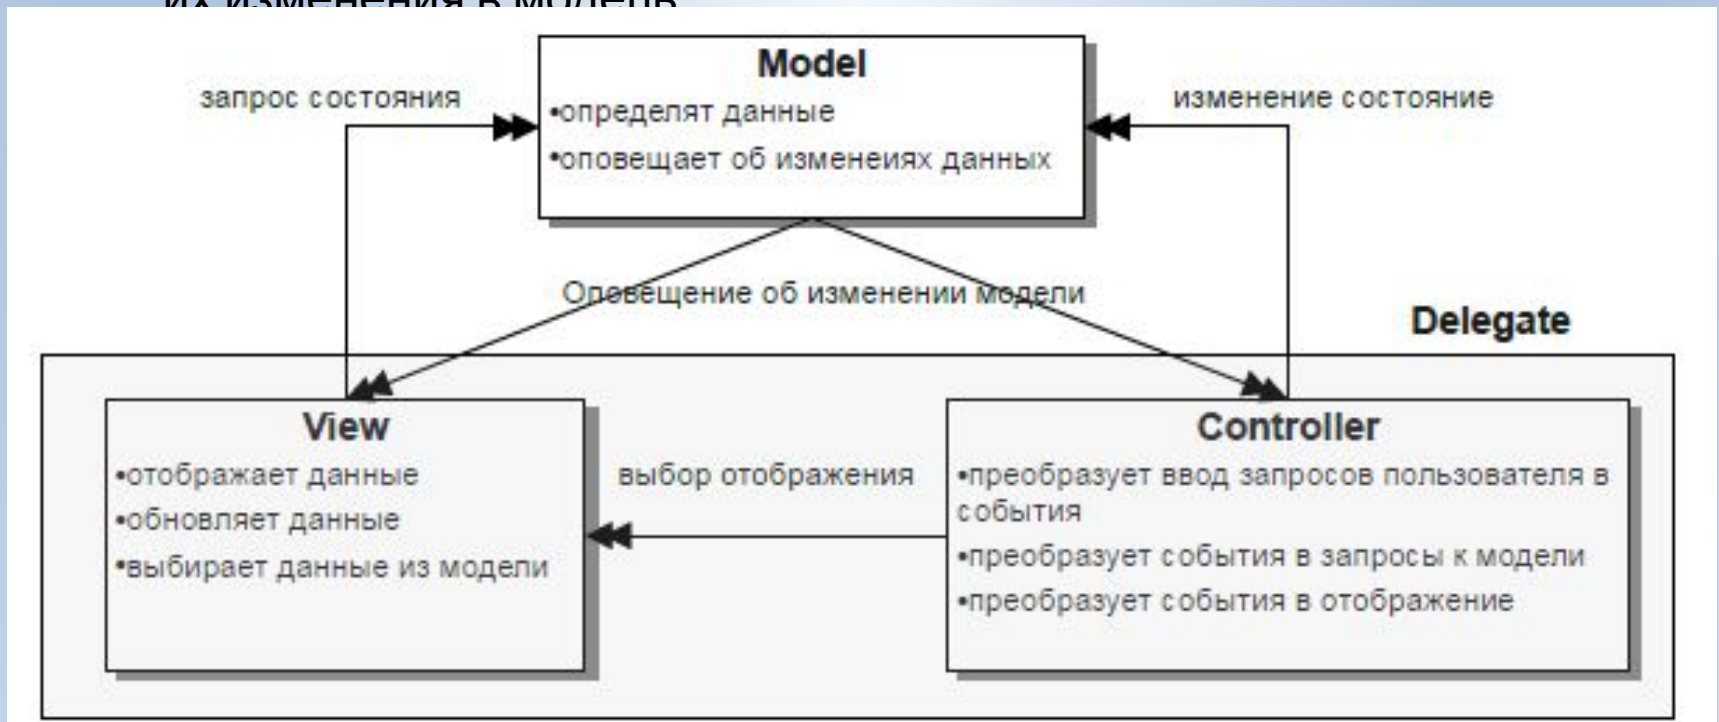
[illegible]

Model
•определят данные
•оповещает об изменеиях данных

запрос состояния

изменение состояние

Оповещение об изменении модели

Delegate

View
•отображает данные
•обновляет данные
•выбирает данные из модели

выбор отображения

Controller
•преобразует ввод запросов пользователя в события
•преобразует события в запросы к модели
•преобразует события в отображение